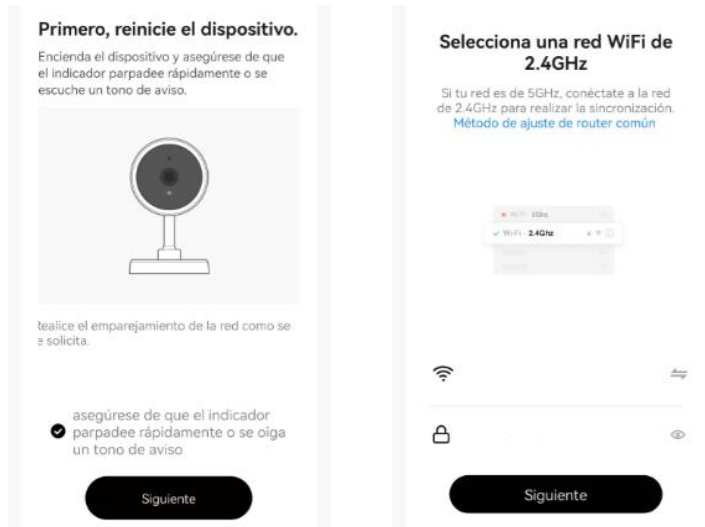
Primero, reinicie el dispositivo.

Encienda el dispositivo y asegúrese de que el indicador parpadee rápidamente o se escuche un tono de aviso.

Realice el emparejamiento de la red como se solicita.

asegúrese de que el indicador parpadee rápidamente o se oiga un tono de aviso

Siguiente

Selecciona una red WiFi de 2.4GHz

Si tu red es de 5GHz, conéctate a la red de 2.4GHz para realizar la sincronización.
Método de ajuste de router común

Wi-Fi · 5Ghz
Wi-Fi · 2.4Ghz

Siguiente